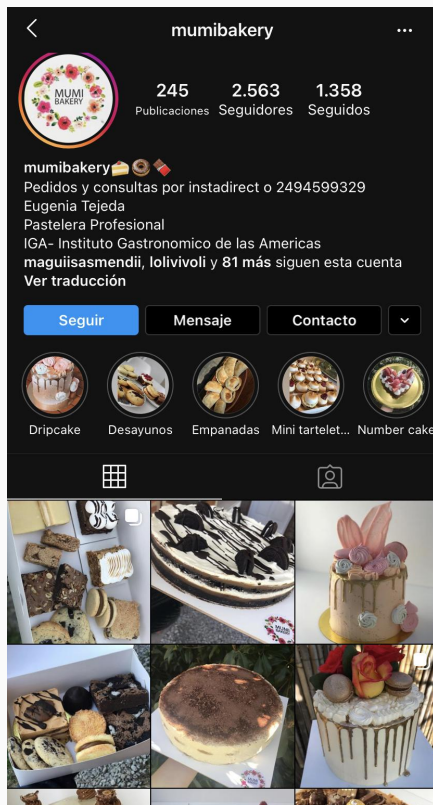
mumibakery

MUMI BAKERY

245 Publicaciones
2.563 Seguidores
1.358 Seguidos

mumibakery🍰🍩🍫
Pedidos y consultas por instadirect o 2494599329
Eugenia Tejeda
Pastelera Profesional
IGA- Instituto Gastronomico de las Americas
maguiisasmendii, lolivivoli y 81 más siguen esta cuenta
Ver traducción

Seguir
Mensaje
Contacto

Dripcake
Desayunos
Empanadas
Mini tartelet...
Number cake

MUMI BAKERY